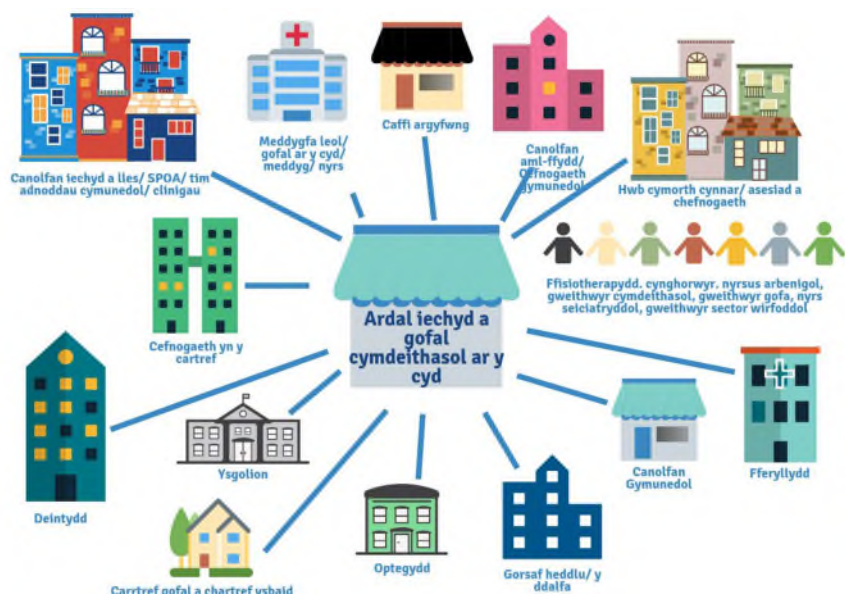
Canolfan iechyd a lles/ SPOA/ tîm adnoddau cymunedol/ clinigau

Meddygfa leol/ gofal ar y cyd/ meddyg/ nyrs

Caffi argyfwng

Canolfan aml-ffydd/ Cefnogaeth gymunedol

Hwb cymorth cynnar/ asesiad a chefnogaeth

Ffisiotherapydd, cynghorwyr, nyrsus arbenigol, gweithwyr cymdeithasol, gweithwyr gofal, nyrs seiciatryddol, gweithwyr sector wirfoddol

Cefnogaeth yn y cartref

Ardal iechyd a gofal cymdeithasol ar y cyd

Deintydd

Ysgolion

Canolfan Gymunedol

Fferyllydd

Cartref gofal a chartref seibiant

Optegydd

Gorsaf heddlu/ y ddalfa